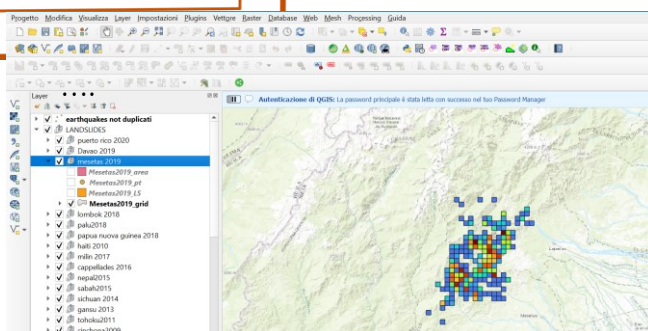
Progetto Modifica Visualizza Layer Impostazioni Plugins Vettore Raster Database Web Mesh Processing Guida

Layer

Autenticazione di QGIS: La password principale è stata letta con successo nel tuo Password Manager

earthquakes not duplicati
LANDSLIDES
puerto rico 2020
Davao 2019
mesetas 2019
Mesetas2019_area
Mesetas2019_pt
Mesetas2019_LS
Mesetas2019_grid
lombok 2018
palu2018
papua nuova guinea 2018
haiti 2010
milin 2017
cappelladas 2016
nepal2015
sabah2015
sichuan 2014
gansu 2013
tohoku2011
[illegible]